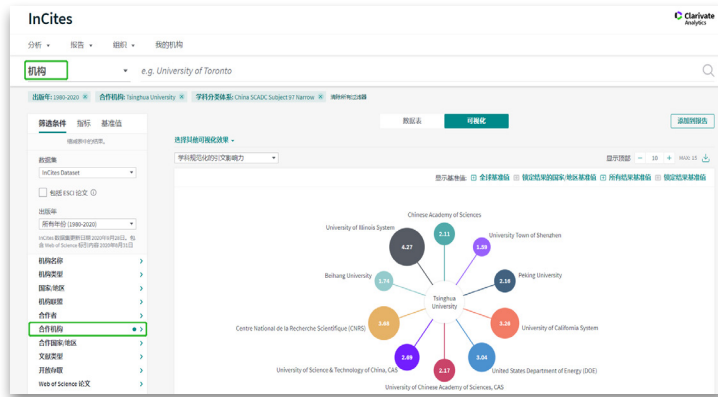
InCites

Clarivate Analytics

分析 ▾ 报告 ▾ 组织 ▾ 我的机构

机构 ▾ e.g. University of Toronto

出版年: 1980-2020 × 合作机构: Tsinghua University × 学科分类体系: China SCADC Subject 97 Narrow × 清除所有过滤器

筛选条件 指标 基准值

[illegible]

数据集
InCites Dataset

包括 ESCI 论文 ⓘ

出版年
所有年份 (1980-2020)
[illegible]

机构名称 >
机构类型 >
国家/地区 >
机构联盟 >
合作者 >
合作机构 • >
合作国家/地区 >
文献类型 >
开放存取 >
Web of Science 论文 >

数据表 可视化

添加到报告

选择目前可视化效果 ▾

学科规范化的引文影响力 ▾

显示顶部 - 10 + MAX:15

显示基准值: 全球基准值 锁定结果的国家/地区基准值 所有结果基准值 锁定结果基准值

Chinese Academy of Sciences
2.11
University of Illinois System
4.27
University Town of Shenzhen
1.59
Peking University
2.16
Beihang University
1.74
Tsinghua University
Centre National de la Recherche Scientifique (CNRS)
3.68
University of California System
3.28
2.69
University of Science & Technology of China, CAS
2.17
University of Chinese Academy of Sciences, CAS
3.04
United States Department of Energy (DOE)